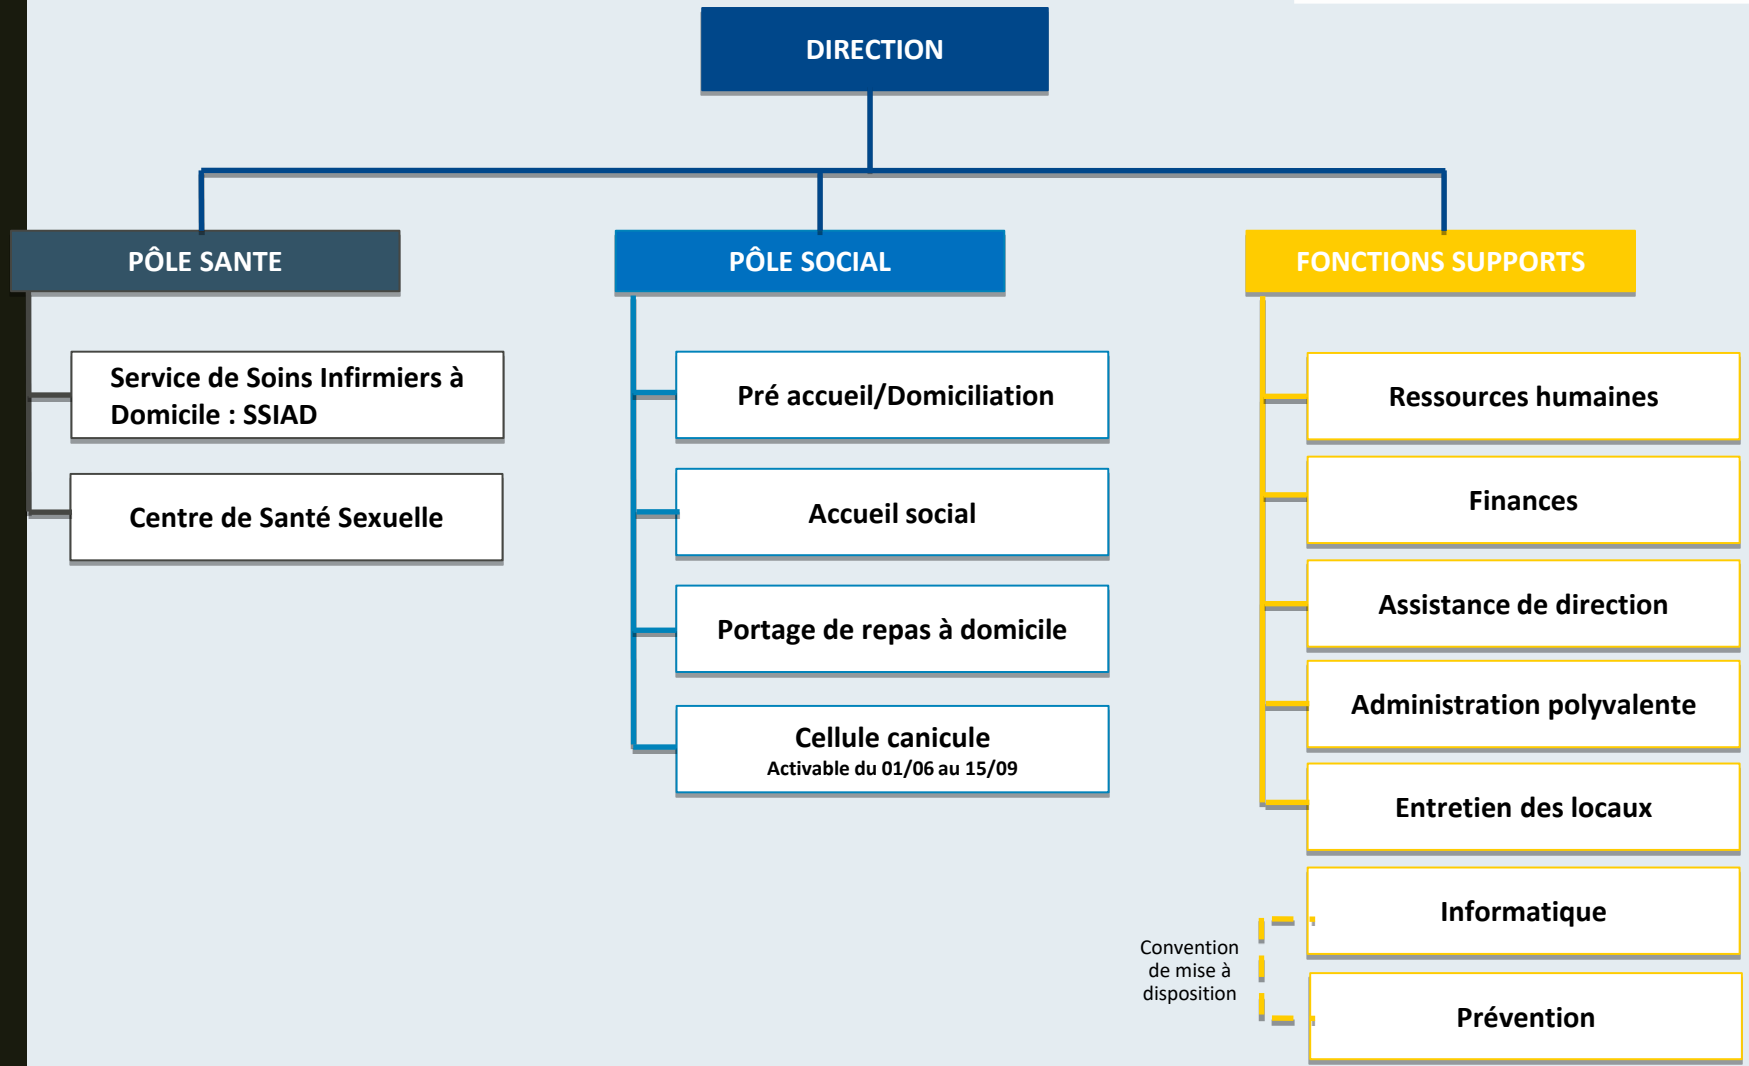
DIRECTION

PÔLE SANTE

Service de Soins Infirmiers à Domicile : SSIAD

Centre de Santé Sexuelle

PÔLE SOCIAL

Pré accueil/Domiciliation

Accueil social

Portage de repas à domicile

Cellule canicule
Activable du 01/06 au 15/09

FONCTIONS SUPPORTS

Ressources humaines

Finances

Assistance de direction

Administration polyvalente

Entretien des locaux

Informatique

Convention de mise à disposition

Prévention